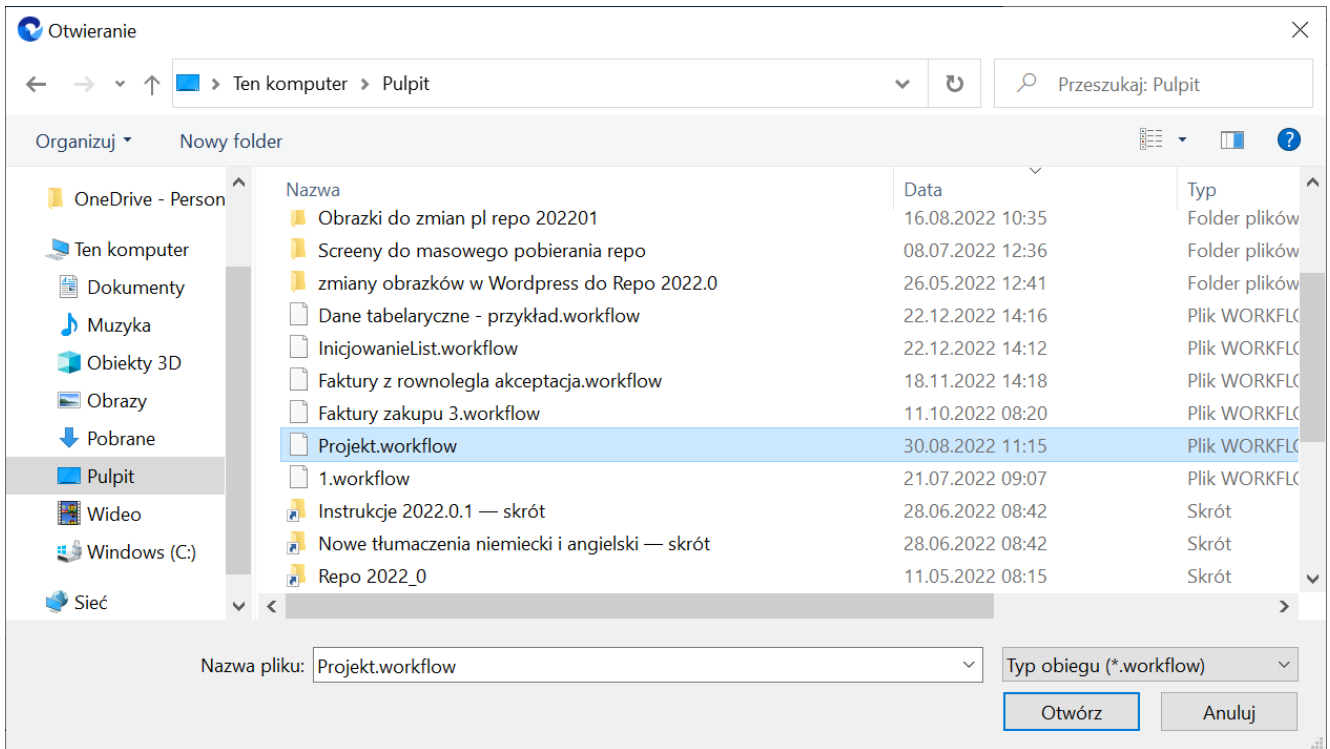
Otwieranie

Ten komputer > Pulpit

Przeszukaj: Pulpit

Organizuj ▾ Nowy folder

OneDrive - Person
Ten komputer
Dokumenty
Muzyka
Obiekty 3D
Obrazy
Pobrane
Pulpit
Wideo
Windows (C:)
Sieć

| Nazwa | Data | Typ |
|---|---|---|
| Obrazki do zmian pl repo 202201 | 16.08.2022 10:35 | Folder plików |
| Screeny do masowego pobierania repo | 08.07.2022 12:36 | Folder plików |
| zmiany obrazków w Wordpress do Repo 2022.0 | 26.05.2022 12:41 | Folder plików |
| Dane tabelaryczne - przykład.workflow | 22.12.2022 14:16 | Plik WORKFL |
| InicjowanieList.workflow | 22.12.2022 14:12 | Plik WORKFL |
| Faktury z rownolegla akceptacja.workflow | 18.11.2022 14:18 | Plik WORKFL |
| Faktury zakupu 3.workflow | 11.10.2022 08:20 | Plik WORKFL |
| Projekt.workflow | 30.08.2022 11:15 | Plik WORKFL |
| 1.workflow | 21.07.2022 09:07 | Plik WORKFL |
| Instrukcje 2022.0.1 — skrót | 28.06.2022 08:42 | Skrót |
| Nowe tłumaczenia niemiecki i angielski — skrót | 28.06.2022 08:42 | Skrót |
| Repo 2022_0 | 11.05.2022 08:15 | Skrót |

Nazwa pliku: Projekt.workflow
Typ obiegu (*.workflow)
Otwórz
Anuluj